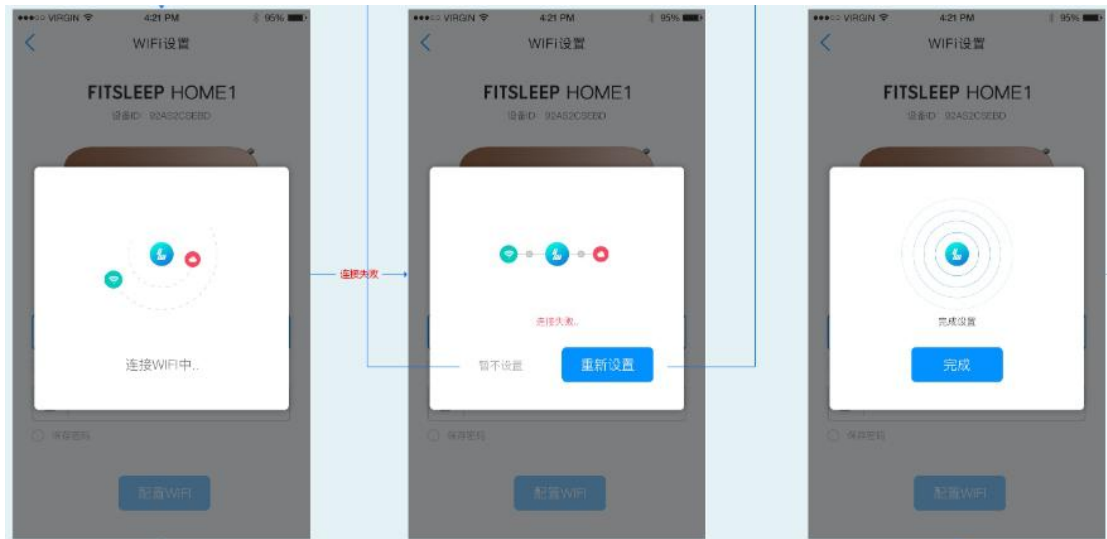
●●●○○ VIRGIN 4:21 PM 95%

WIFI设置

FITSLEEP HOME1

设备ID: 92AS2CSEBD

连接WIFI中..

保存密码

配置WIFI

连接失败

●●●○○ VIRGIN 4:21 PM 95%

WIFI设置

FITSLEEP HOME1

设备ID: 92AS2CSEBD

连接失败..

暂不设置

重新设置

保存密码

配置WIFI

●●●○○ VIRGIN 4:21 PM 95%

WIFI设置

FITSLEEP HOME1

设备ID: 92AS2CSEBD

完成设置

完成

保存密码

配置WIFI